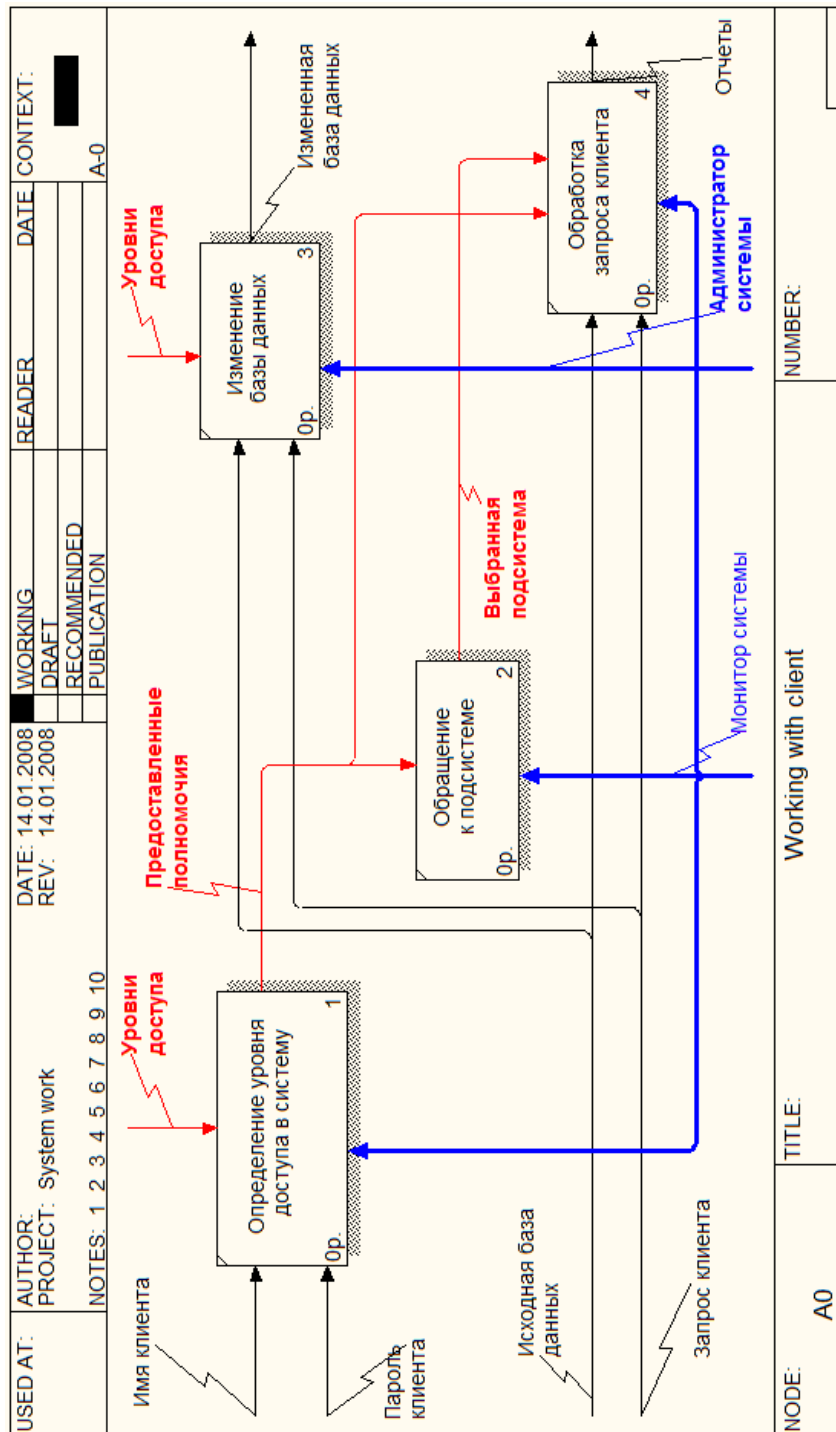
USED AT:
AUTHOR:
PROJECT: System work
NOTES: 1 2 3 4 5 6 7 8 9 10
DATE: 14.01.2008
REV: 14.01.2008
WORKING
DRAFT
RECOMMENDED
PUBLICATION
READER
DATE
CONTEXT:
A-0

Имя клиента
Пароль клиента
Исходная база данных
Запрос клиента

Уровни доступа
Определение уровня доступа в систему
0р.
1

Предоставленные полномочия

Обращение к подсистеме
0р.
2

Монитор системы

Выбранная подсистема

Уровни доступа
Изменение базы данных
0р.
3

Измененная база данных

Обработка запроса клиента
0р.
4

Отчеты

Администратор системы

NODE: A0
TITLE: Working with client
NUMBER: